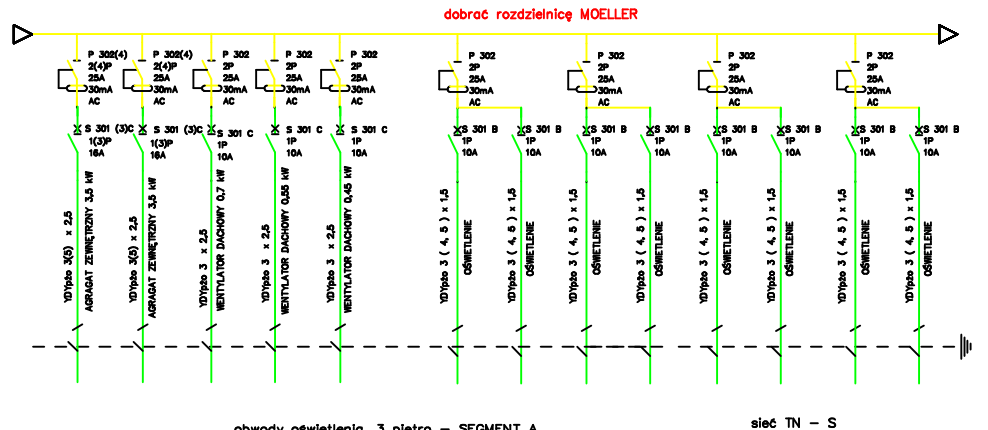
dobrać rozdzielnicę MOELLER

P 302(4)
2(4)P
25A
30mA
AC

P 302(4)
2(4)P
25A
30mA
AC

P 302
2P
25A
30mA
AC

P 302
2P
25A
30mA
AC

P 302
2P
25A
30mA
AC

P 302
2P
25A
30mA
AC

P 302
2P
25A
30mA
AC

P 302
2P
25A
30mA
AC

P 302
2P
25A
30mA
AC

S 301 (3)C
1(3)P
16A

S 301 (3)C
1(3)P
16A

S 301 C
1P
10A

S 301 C
1P
10A

S 301 C
1P
10A

S 301 B
1P
10A

S 301 B
1P
10A

S 301 B
1P
10A

S 301 B
1P
10A

S 301 B
1P
10A

S 301 B
1P
10A

S 301 B
1P
10A

S 301 B
1P
10A

YDYpżo 3(5) x 2,5
AGRAGAT ZEWNĘTRZNY 3,5 kW

YDYpżo 3(5) x 2,5
AGRAGAT ZEWNĘTRZNY 3,5 kW

YDYpżo 3 x 2,5
WENTYLATOR DACHOWY 0,7 kW

YDYpżo 3 x 2,5
WENTYLATOR DACHOWY 0,55 kW

YDYpżo 3 x 2,5
WENTYLATOR DACHOWY 0,45 kW

YDYpżo 3 ( 4, 5 ) x 1,5
OŚWIETLENIE

YDYpżo 3 ( 4, 5 ) x 1,5
OŚWIETLENIE

YDYpżo 3 ( 4, 5 ) x 1,5
OŚWIETLENIE

YDYpżo 3 ( 4, 5 ) x 1,5
OŚWIETLENIE

YDYpżo 3 ( 4, 5 ) x 1,5
OŚWIETLENIE

YDYpżo 3 ( 4, 5 ) x 1,5
OŚWIETLENIE

YDYpżo 3 ( 4, 5 ) x 1,5
OŚWIETLENIE

YDYpżo 3 ( 4, 5 ) x 1,5
OŚWIETLENIE

obwody oświetlenia 3 piętro - SEGMENT A

sieć TN - S